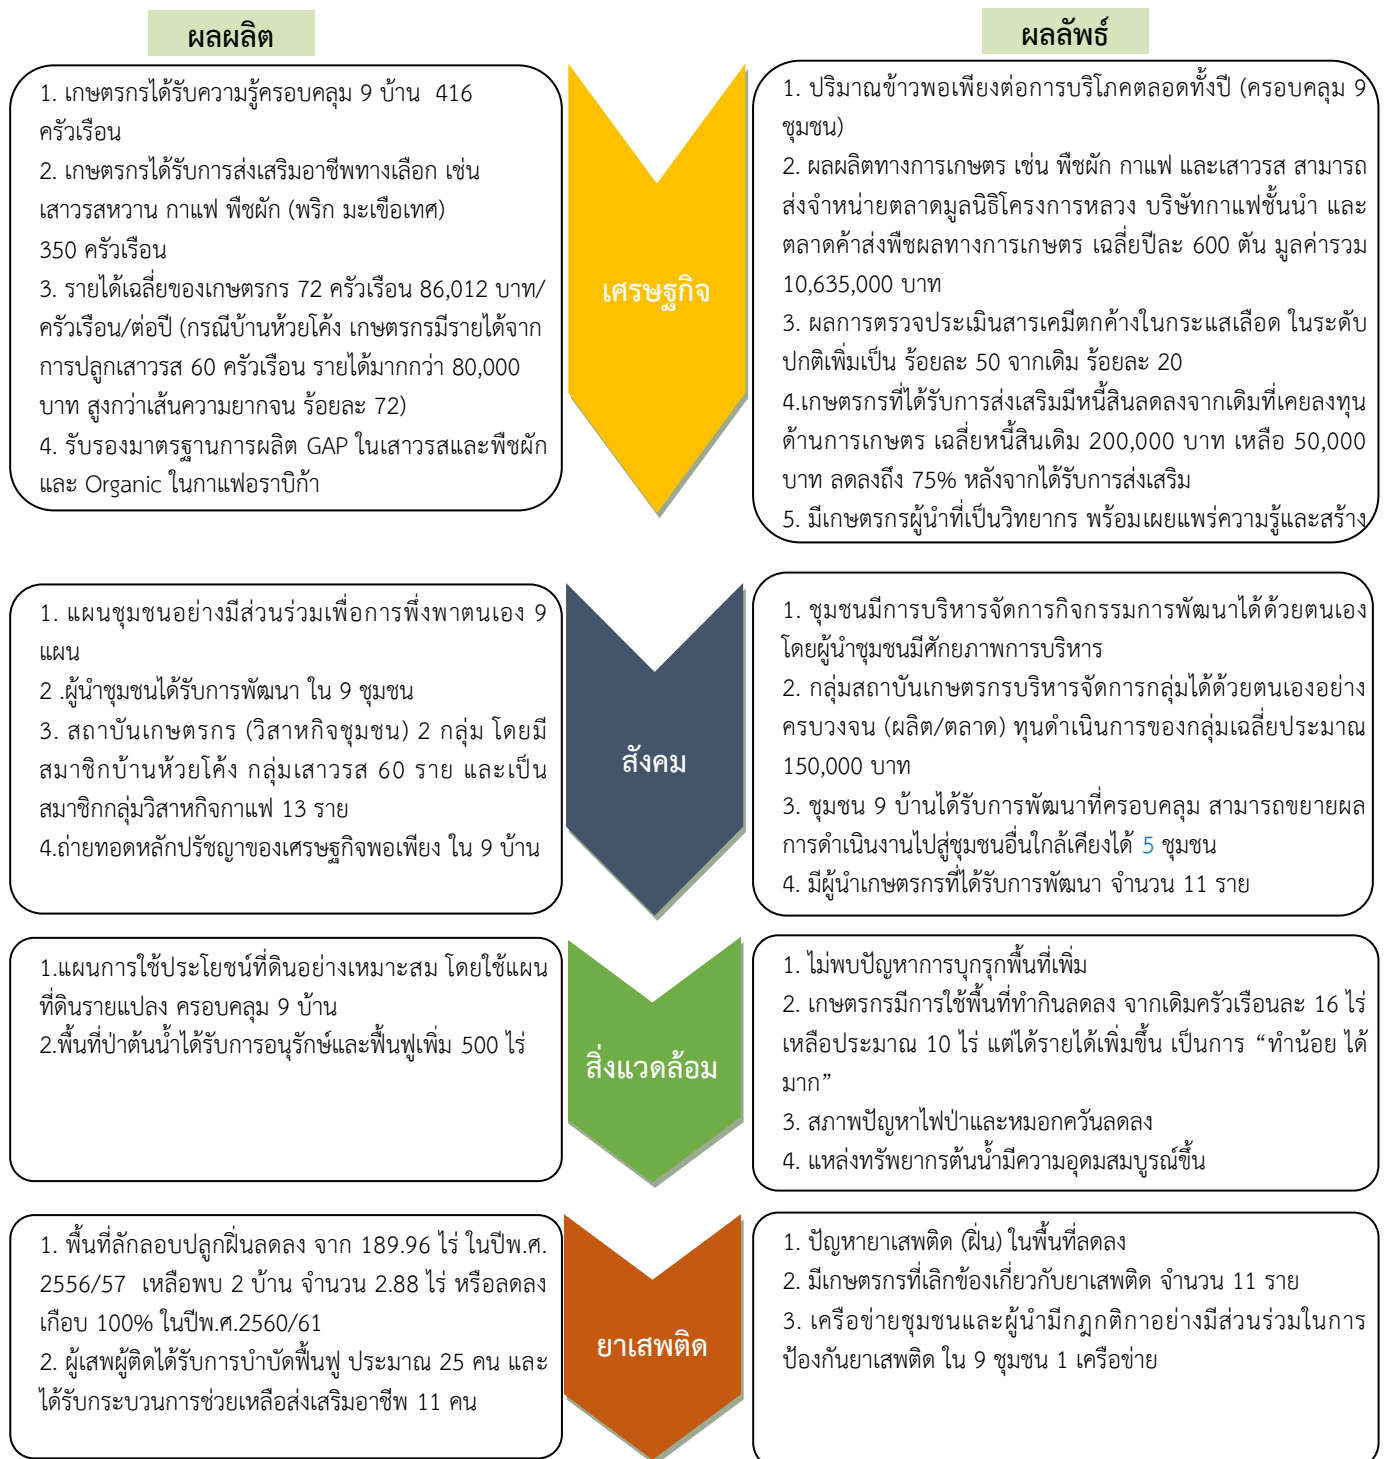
ผลผลิต

ผลลัพธ์

1. เกษตรกรได้รับความรู้ครอบคลุม 9 บ้าน 416 ครัวเรือน
2. เกษตรกรได้รับการส่งเสริมอาชีพทางเลือก เช่น เสาวรสหวาน กาแฟ พืชผัก (พริก มะเขือเทศ) 350 ครัวเรือน
3. รายได้เฉลี่ยของเกษตรกร 72 ครัวเรือน 86,012 บาท/ครัวเรือน/ต่อปี (กรณีบ้านห้วยโค้ง เกษตรกรมีรายได้จากการปลูกเสาวรส 60 ครัวเรือน รายได้มากกว่า 80,000 บาท สูงกว่าเส้นความยากจน ร้อยละ 72)
4. รับรองมาตรฐานการผลิต GAP ในเสาวรสและพืชผัก และ Organic ในกาแฟอราบิก้า

เศรษฐกิจ

1. ปริมาณข้าวพอเพียงต่อการบริโภคตลอดทั้งปี (ครอบคลุม 9 ชุมชน)
2. ผลผลิตทางการเกษตร เช่น พืชผัก กาแฟ และเสาวรส สามารถส่งจำหน่ายตลาดมูลนิธิโครงการหลวง บริษัทกาแฟชั้นนำ และตลาดค้าส่งพืชผลทางการเกษตร เฉลี่ยปีละ 600 ตัน มูลค่ารวม 10,635,000 บาท
3. ผลการตรวจประเมินสารเคมีตกค้างในกระแสเลือด ในระดับปกติเพิ่มเป็น ร้อยละ 50 จากเดิม ร้อยละ 20
4.เกษตรกรที่ได้รับการส่งเสริมมีหนี้สินลดลงจากเดิมที่เคยลงทุนด้านการเกษตร เฉลี่ยหนี้สินเดิม 200,000 บาท เหลือ 50,000 บาท ลดลงถึง 75% หลังจากได้รับการส่งเสริม
5. มีเกษตรกรผู้นำที่เป็นวิทยากร พร้อมเผยแพร่ความรู้และสร้าง

1. แผนชุมชนอย่างมีส่วนร่วมเพื่อการพึ่งพาตนเอง 9 แผน
2 .ผู้นำชุมชนได้รับการพัฒนา ใน 9 ชุมชน
3. สถาบันเกษตรกร (วิสาหกิจชุมชน) 2 กลุ่ม โดยมีสมาชิกบ้านห้วยโค้ง กลุ่มเสาวรส 60 ราย และเป็นสมาชิกกลุ่มวิสาหกิจกาแฟ 13 ราย
4.ถ่ายทอดหลักปรัชญาของเศรษฐกิจพอเพียง ใน 9 บ้าน

สังคม

1. ชุมชนมีการบริหารจัดการกิจกรรมการพัฒนาได้ด้วยตนเอง โดยผู้นำชุมชนมีศักยภาพการบริหาร
2. กลุ่มสถาบันเกษตรกรบริหารจัดการกลุ่มได้ด้วยตนเองอย่างครบวงจน (ผลิต/ตลาด) ทุนดำเนินการของกลุ่มเฉลี่ยประมาณ 150,000 บาท
3. ชุมชน 9 บ้านได้รับการพัฒนาที่ครอบคลุม สามารถขยายผลการดำเนินงานไปสู่ชุมชนอื่นใกล้เคียงได้ 5 ชุมชน
4. มีผู้นำเกษตรกรที่ได้รับการพัฒนา จำนวน 11 ราย

1.แผนการใช้ประโยชน์ที่ดินอย่างเหมาะสม โดยใช้แผนที่ดินรายแปลง ครอบคลุม 9 บ้าน
2.พื้นที่ป่าต้นน้ำได้รับการอนุรักษ์และฟื้นฟูเพิ่ม 500 ไร่

สิ่งแวดล้อม

1. ไม่พบปัญหาการบุกรุกพื้นที่เพิ่ม
2. เกษตรกรมีการใช้พื้นที่ทำกินลดลง จากเดิมครัวเรือนละ 16 ไร่ เหลือประมาณ 10 ไร่ แต่ได้รายได้เพิ่มขึ้น เป็นการ “ทำน้อย ได้มาก”
3. สภาพปัญหาไฟป่าและหมอกควันลดลง
4. แหล่งทรัพยากรต้นน้ำมีความอุดมสมบูรณ์ขึ้น

1. พื้นที่ลักลอบปลูกฝิ่นลดลง จาก 189.96 ไร่ ในปีพ.ศ. 2556/57 เหลือพบ 2 บ้าน จำนวน 2.88 ไร่ หรือลดลงเกือบ 100% ในปีพ.ศ.2560/61
2. ผู้เสพผู้ติดได้รับการบำบัดฟื้นฟู ประมาณ 25 คน และได้รับกระบวนการช่วยเหลือส่งเสริมอาชีพ 11 คน

ยาเสพติด

1. ปัญหายาเสพติด (ฝิ่น) ในพื้นที่ลดลง
2. มีเกษตรกรที่เลิกข้องเกี่ยวกับยาเสพติด จำนวน 11 ราย
3. เครือข่ายชุมชนและผู้นำมีกฎกติกาอย่างมีส่วนร่วมในการป้องกันยาเสพติด ใน 9 ชุมชน 1 เครือข่าย